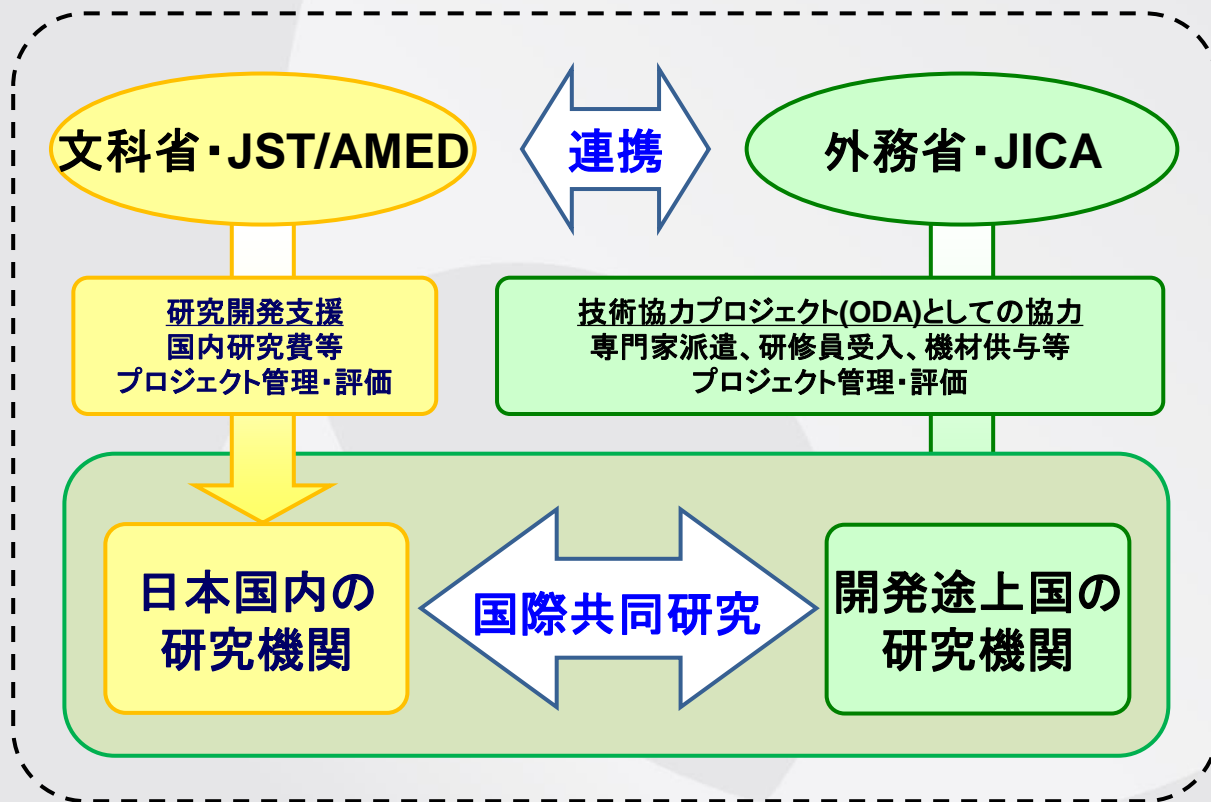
文科省・JST/AMED

連携

外務省・JICA

研究開発支援
国内研究費等
プロジェクト管理・評価

技術協力プロジェクト(ODA)としての協力
専門家派遣、研修員受入、機材供与等
プロジェクト管理・評価

日本国内の
研究機関

国際共同研究

開発途上国の
研究機関